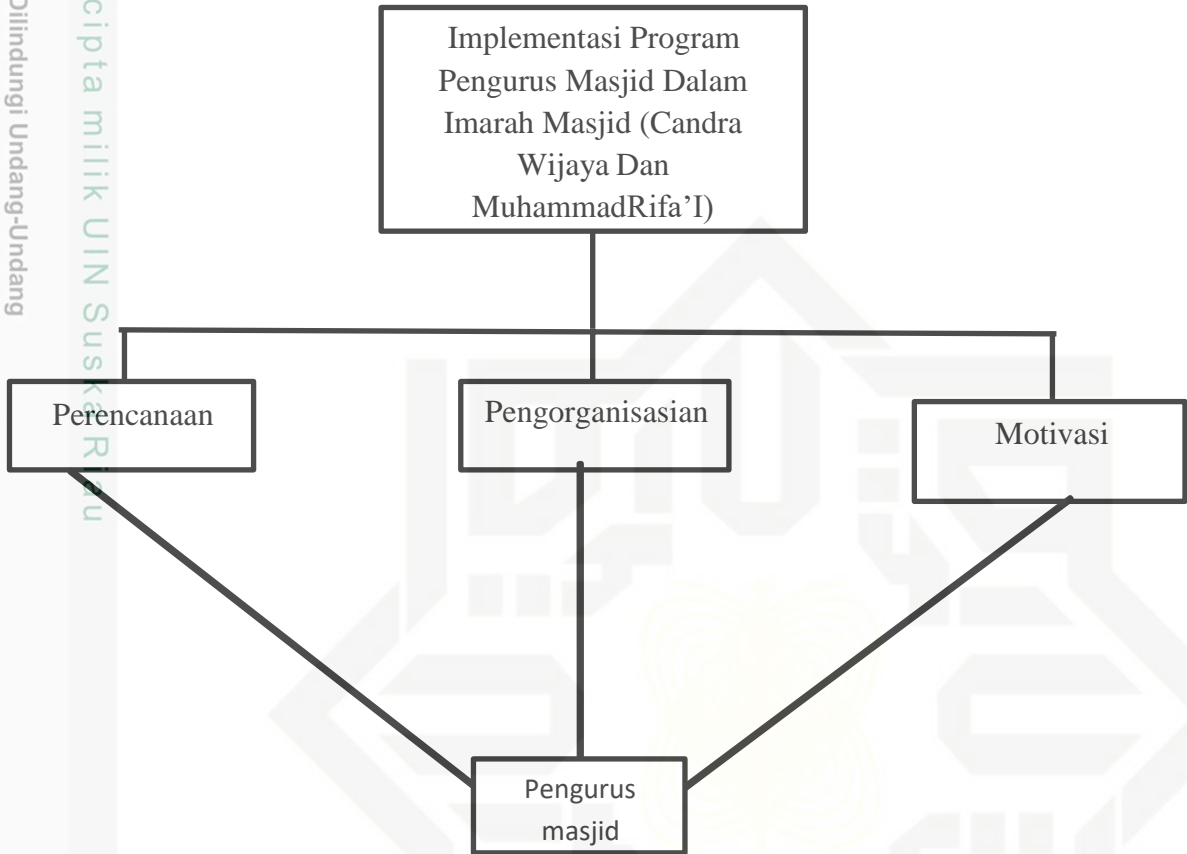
Dilindungi Undang-Undang

cipta milik UIN Suska Riau

Implementasi Program Pengurus Masjid Dalam Imarah Masjid (Candra Wijaya Dan MuhammadRifa'I)

Perencanaan

Pengorganisasian

Motivasi

Pengurus masjid